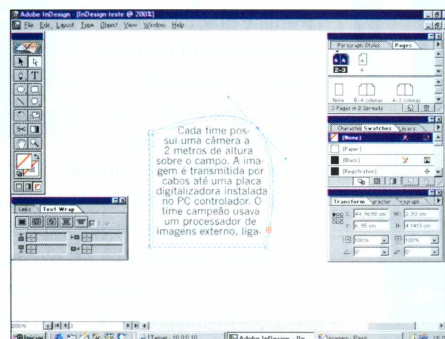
Adobe InDesign - [InDesign teste @ 200%]

File Edit Layout Type Object View Window Help

Paragraph Styles Pages

A

4

None A-4 colunas A-2 colunas

3 Pages in 2 Spreads

Character Swatches Layers

[None]

[Paper]

[Black]

[Registration]

Transform Character Paragraph

X: 44.9690 cm

Y: 6.95 cm

W: 2.93 cm

H: 4.1415 cm

100%

100%

Links Text Wrap

Cada time possui uma câmera a 2 metros de altura sobre o campo. A imagem é transmitida por cabos até uma placa digitalizadora instalada no PC controlador. O time campeão usava um processador de imagens externo, liga-

200%

Iniciar

Adobe InDesign